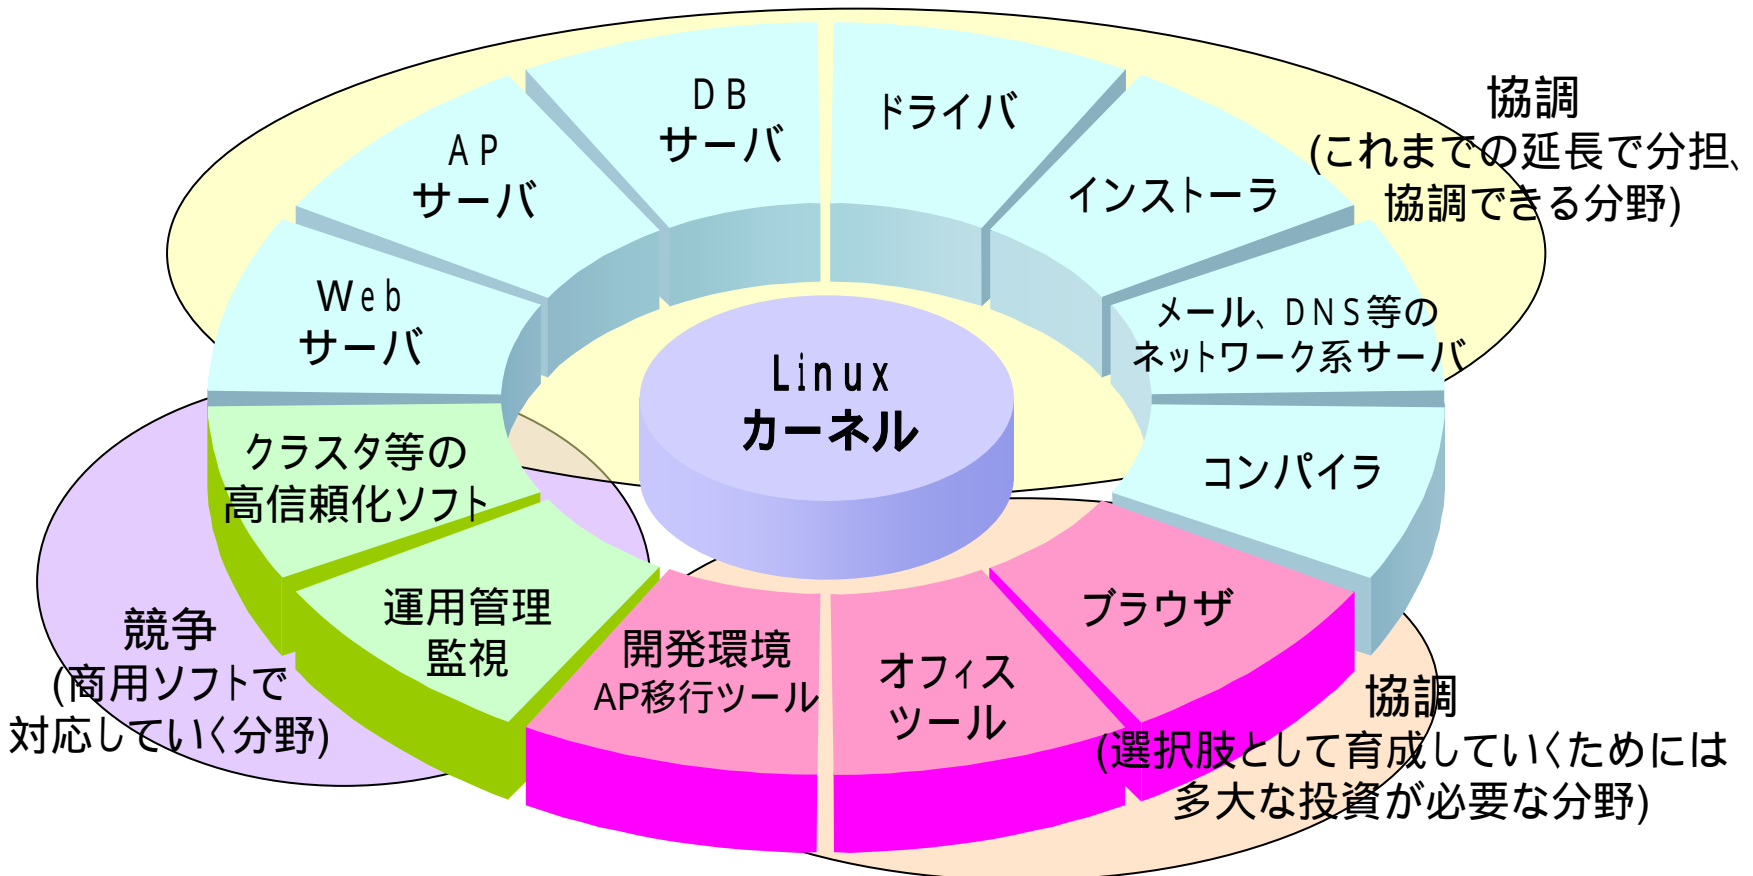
DB
サーバ

ドライバ

AP
サーバ

協調
(これまでの延長で分担、協調できる分野)

インストーラ

Web
サーバ

メール、DNS等の
ネットワーク系サーバ

Linux
カーネル

クラスタ等の
高信頼化ソフト

コンパイラ

運用管理
監視

開発環境
AP移行ツール

オフィス
ツール

ブラウザ

競争
(商用ソフトで
対応していく分野)

協調
(選択肢として育成していくためには
多大な投資が必要な分野)